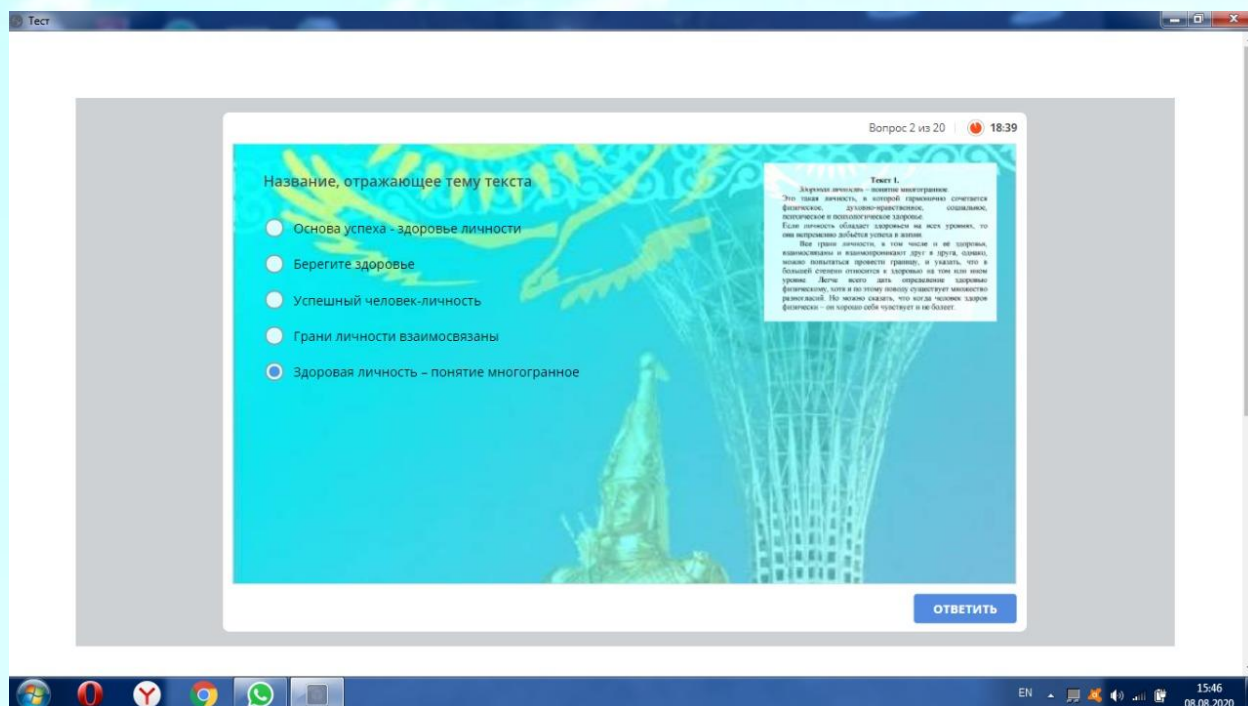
Тест

Вопрос 2 из 20 | 18:39

Название, отражающее тему текста

Основа успеха - здоровье личности

Берегите здоровье

Успешный человек-личность

Грани личности взаимосвязаны

Здоровая личность – понятие многогранное

Текст 1.

Здоровая личность – понятие многогранное. Это такая личность, в которой гармонично сочетается физическое, духовно-нравственное, социальное, психическое и психологическое здоровье. Если личность обладает здоровьем на всех уровнях, то она непременно добьётся успеха в жизни.

Все грани личности, в том числе и её здоровья, взаимосвязаны и взаимопроникают друг в друга, однако, можно попытаться провести границу, и указать, что в большей степени относится к здоровью на том или ином уровне. Легче всего дать определение здоровью физическому, хотя и по этому поводу существует множество разногласий. Но можно сказать, что когда человек здоров физически – он хорошо себя чувствует и не болеет.

ОТВЕТИТЬ

EN 15:46 08.08.2020